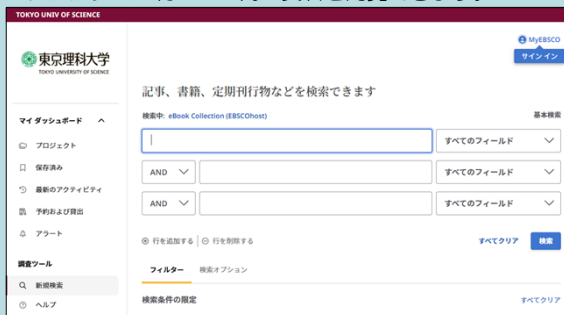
TOKYO UNIV OF SCIENCE

東京理科大学
TOKYO UNIVERSITY OF SCIENCE

MyEBSCO
サイン イン

記事、書籍、定期刊行物などを検索できます

検索中: eBook Collection (EBSCOhost)

基本検索

すべてのフィールド

AND
すべてのフィールド

AND
すべてのフィールド

行を追加する
行を削除する

すべてクリア
検索

マイ ダッシュボード
プロジェクト
保存済み
最新のアクティビティ
予約および貸出
アラート

調査ツール
新規検索
ヘルプ

フィルター
検索オプション

検索条件の限定
すべてクリア